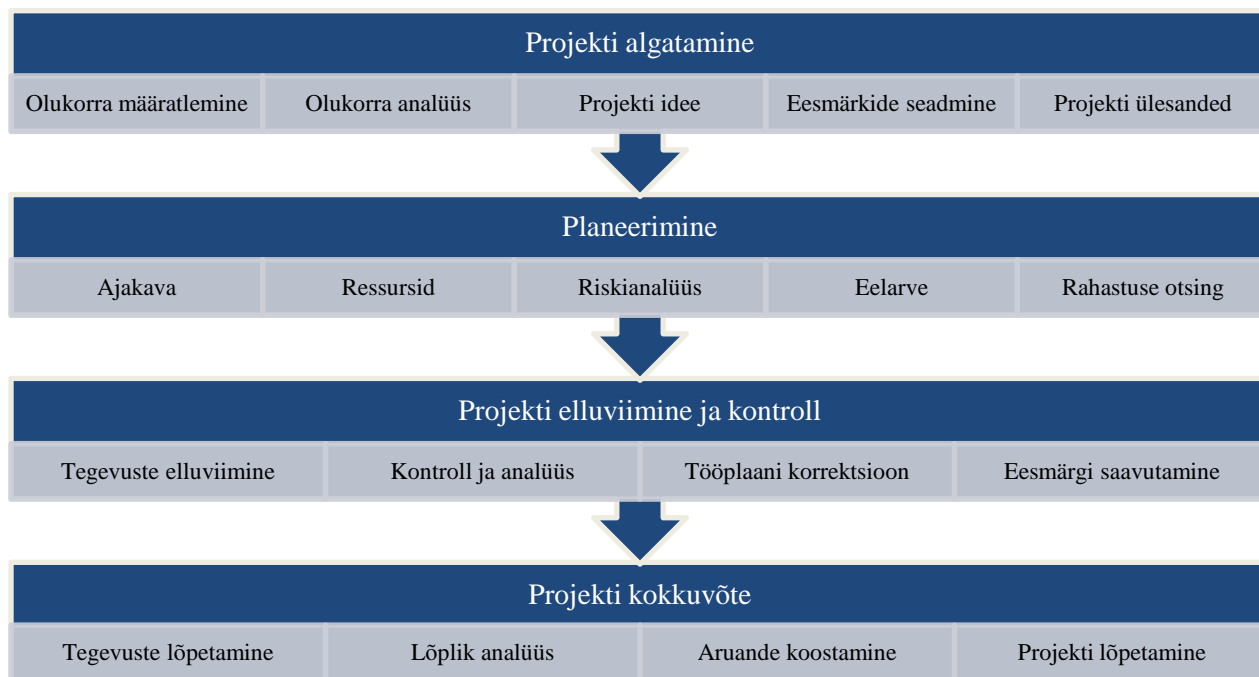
Projekti algatamine

Olukorra määratlemine
Olukorra analüüs
Projekti idee
Eesmärkide seadmine
Projekti ülesanded

Planeerimine

Ajakava
Ressursid
Riskianalüüs
Eelarve
Rahastuse otsing

Projekti elluviimine ja kontroll

Tegevuste elluviimine
Kontroll ja analüüs
Tööplaani korrektsioon
Eesmärgi saavutamine

Projekti kokkuvõte

Tegevuste lõpetamine
Lõplik analüüs
Aruande koostamine
Projekti lõpetamine